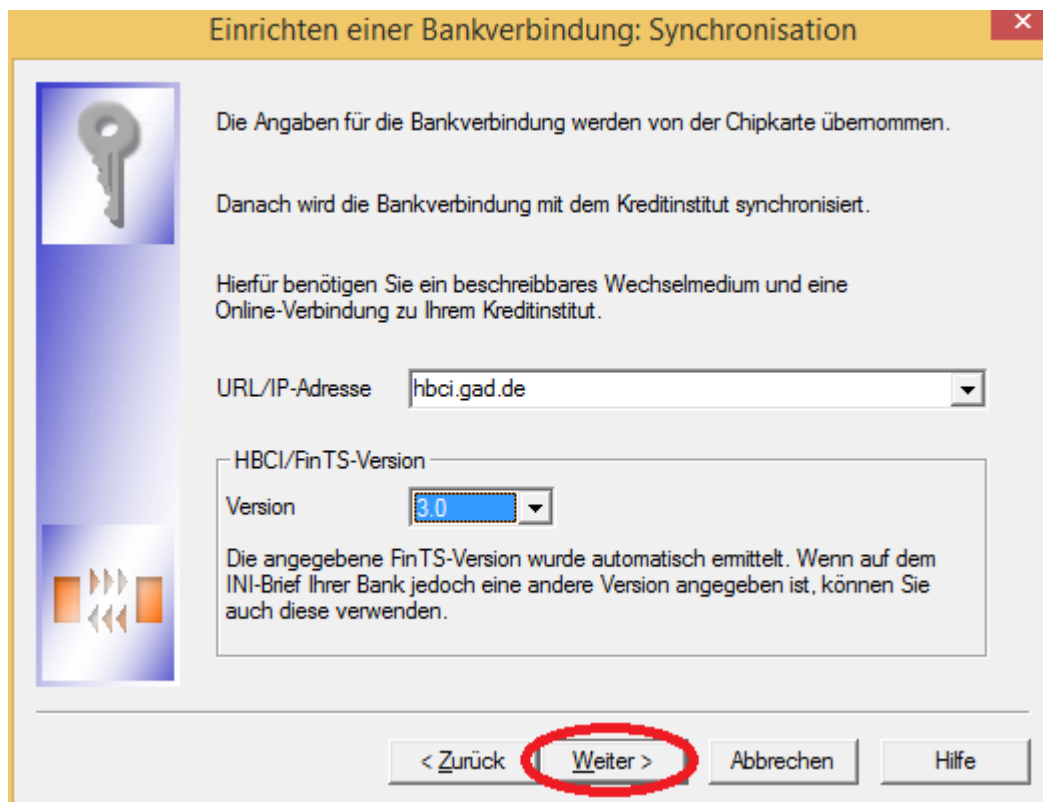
Einrichten einer Bankverbindung: Synchronisation

Die Angaben für die Bankverbindung werden von der Chipkarte übernommen.

Danach wird die Bankverbindung mit dem Kreditinstitut synchronisiert.

Hierfür benötigen Sie ein beschreibbares Wechselmedium und eine Online-Verbindung zu Ihrem Kreditinstitut.

URL/IP-Adresse hbci.gad.de

HBCI/FinTS-Version

Version 3.0

Die angegebene FinTS-Version wurde automatisch ermittelt. Wenn auf dem INI-Brief Ihrer Bank jedoch eine andere Version angegeben ist, können Sie auch diese verwenden.

< Zurück Weiter > Abbrechen Hilfe